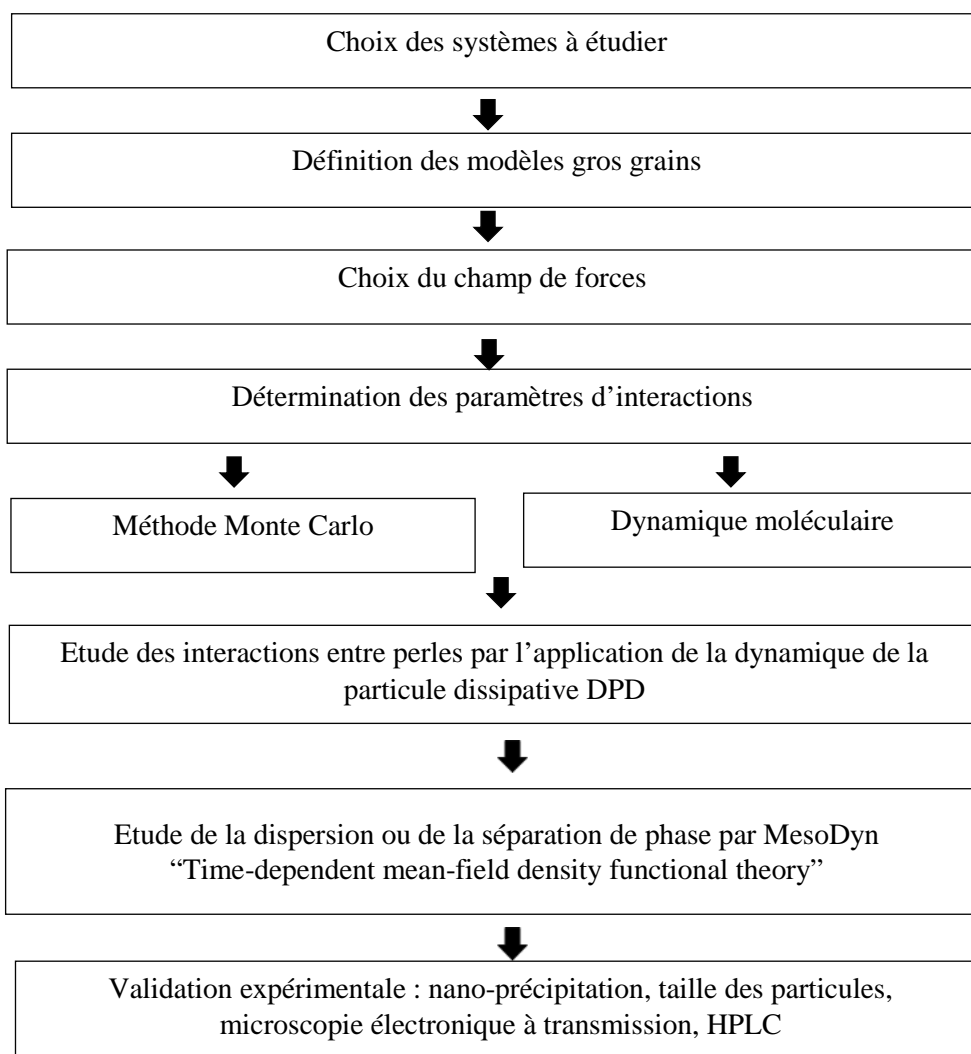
Choix des systèmes à étudier

Définition des modèles gros grains

Choix du champ de forces

Détermination des paramètres d'interactions

Méthode Monte Carlo

Dynamique moléculaire

Etude des interactions entre perles par l'application de la dynamique de la particule dissipative DPD

Etude de la dispersion ou de la séparation de phase par MesoDyn "Time-dependent mean-field density functional theory"

Validation expérimentale : nano-précipitation, taille des particules, microscopie électronique à transmission, HPLC